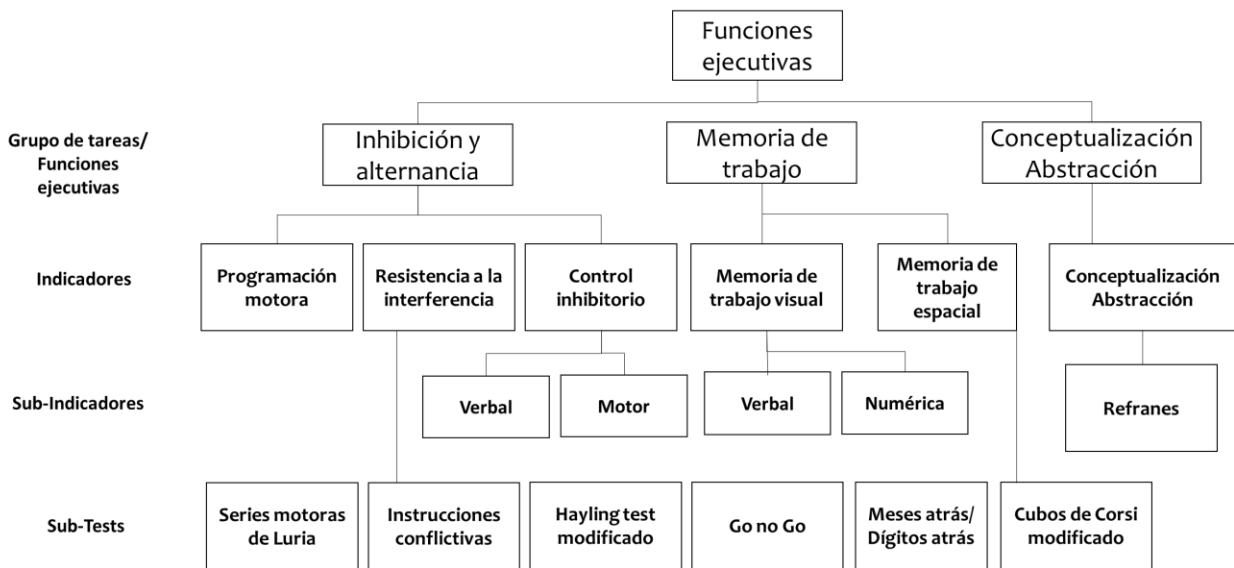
Funciones ejecutivas

Grupo de tareas/ Funciones ejecutivas

Inhibición y alternancia

Memoria de trabajo

Conceptualización Abstracción

Indicadores

Programación motora

Resistencia a la interferencia

Control inhibitorio

Memoria de trabajo visual

Memoria de trabajo espacial

Conceptualización Abstracción

Sub-Indicadores

Verbal

Motor

Verbal

Numérica

Refranes

Sub-Tests

Series motoras de Luria

Instrucciones conflictivas

Hayling test modificado

Go no Go

Meses atrás/ Dígitos atrás

Cubos de Corsi modificado